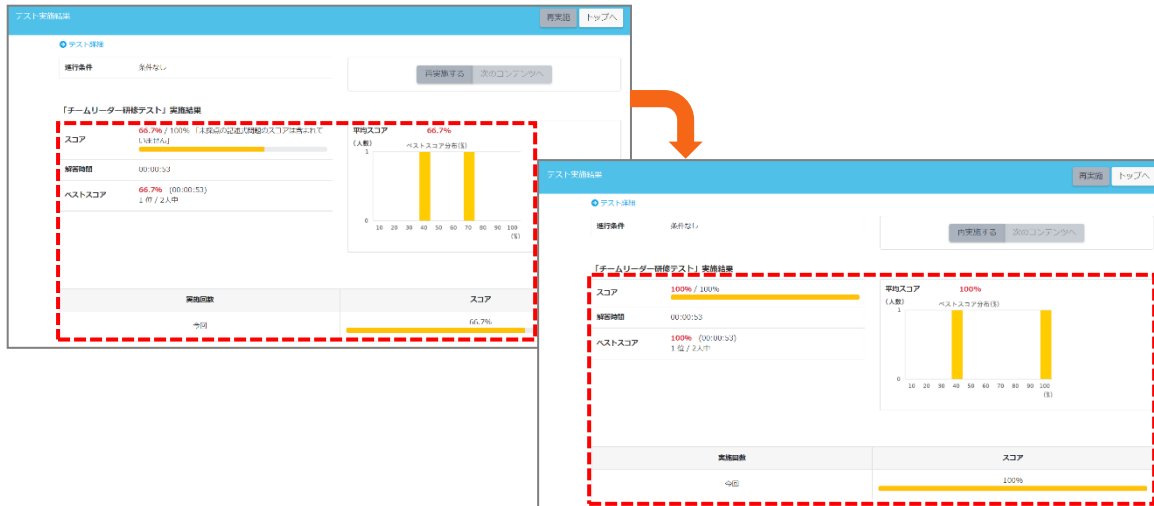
テスト実施結果

再実施 トップへ

テスト詳細

進行条件 条件なし

再実施する 次のコンテンツへ

「チームリーダー研修テスト」実施結果

スコア 66.7% / 100% 「未採点の記述式問題のスコアは含まれていません」

平均スコア 66.7%

（人数） ベストスコア分布(%)

1

0

10 20 30 40 50 60 70 80 90 100 (%)

解答時間 00:00:53

ベストスコア 66.7% (00:00:53) 1 位 / 2 人中

| 実施回数 | スコア |
|---|---|
| 今回 | 66.7% |

テスト実施結果

再実施 トップへ

テスト詳細

進行条件 条件なし

再実施する 次のコンテンツへ

「チームリーダー研修テスト」実施結果

スコア 100% / 100%

平均スコア 100%

（人数） ベストスコア分布(%)

1

0

10 20 30 40 50 60 70 80 90 100 (%)

解答時間 00:00:53

ベストスコア 100% (00:00:53) 1 位 / 2 人中

| 実施回数 | スコア |
|---|---|
| 今回 | 100% |